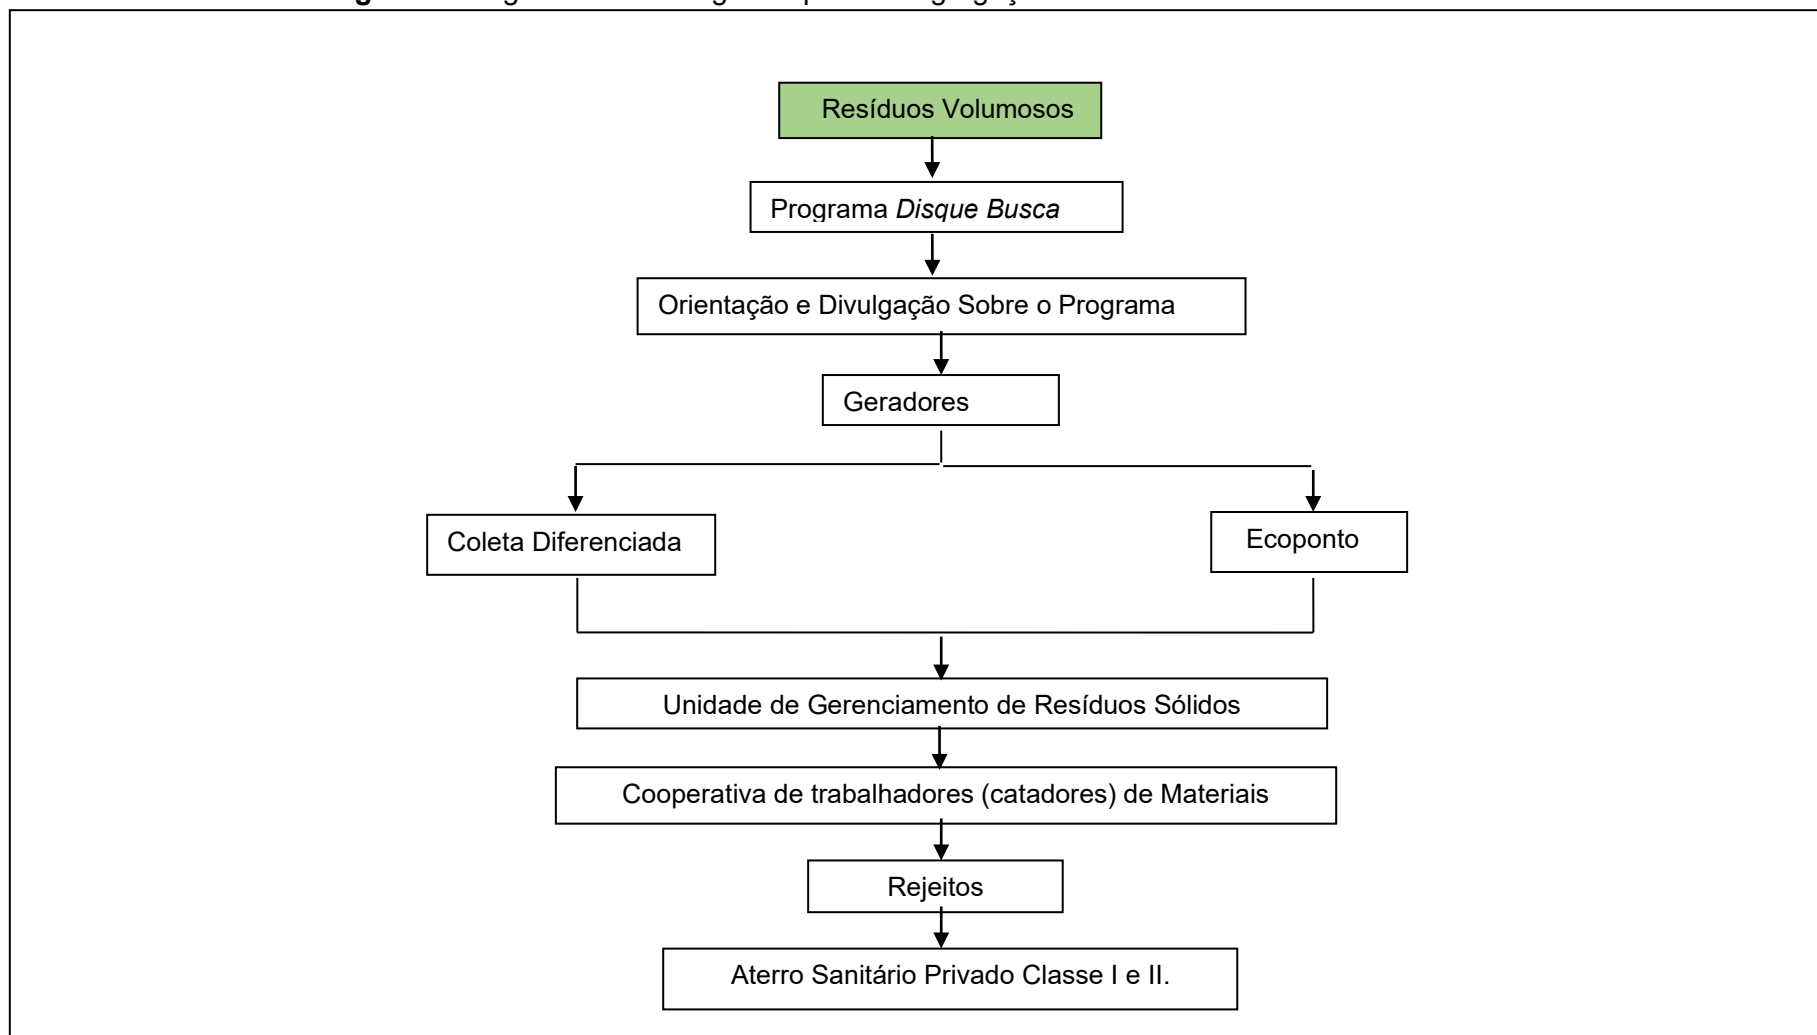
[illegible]

Resíduos Volumosos

Programa *Disque Busca*

Orientação e Divulgação Sobre o Programa

Geradores

Coleta Diferenciada

Ecoponto

Unidade de Gerenciamento de Resíduos Sólidos

Cooperativa de trabalhadores (catadores) de Materiais

Rejeitos

Aterro Sanitário Privado Classe I e II.